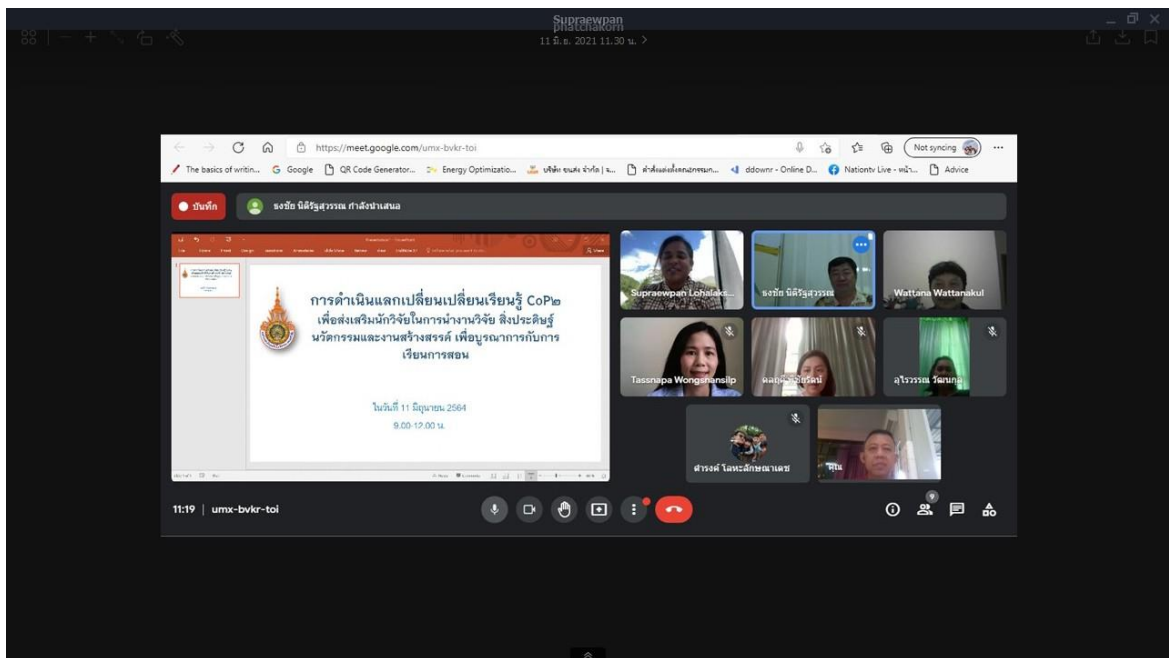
Supraewpan phatchakorn
11 มิ.ย. 2021 11.30 น. >

https://meet.google.com/umx-bvkr-toi

Not syncing

The basics of writin... Google QR Code Generator... Energy Optimizatio... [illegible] ddownr - Online D... Nationtv Live - หน้า... Advice

บันทึก

ธงชัย นิติรัฐสุวรรณ กำลังนำเสนอ

การดำเนินแลกเปลี่ยนเปลี่ยนเรียนรู้ CoP๒
เพื่อส่งเสริมนักวิจัยในการนำงานวิจัย สิ่งประดิษฐ์ นวัตกรรมและงานสร้างสรรค์ เพื่อบูรณาการกับการเรียนการสอน

ในวันที่ 11 มิถุนายน 2564
9.00-12.00 น.

Supraewpan Lohalaks...
ธงชัย นิติรัฐสุวรรณ
Wattana Wattanakul
Tassnapa Wongsnansilp
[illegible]
อุไรวรรณ วัฒนกุล
ศารงค์ โลหะลักษณาเดช
คุณ

11:19 | umx-bvkr-toi